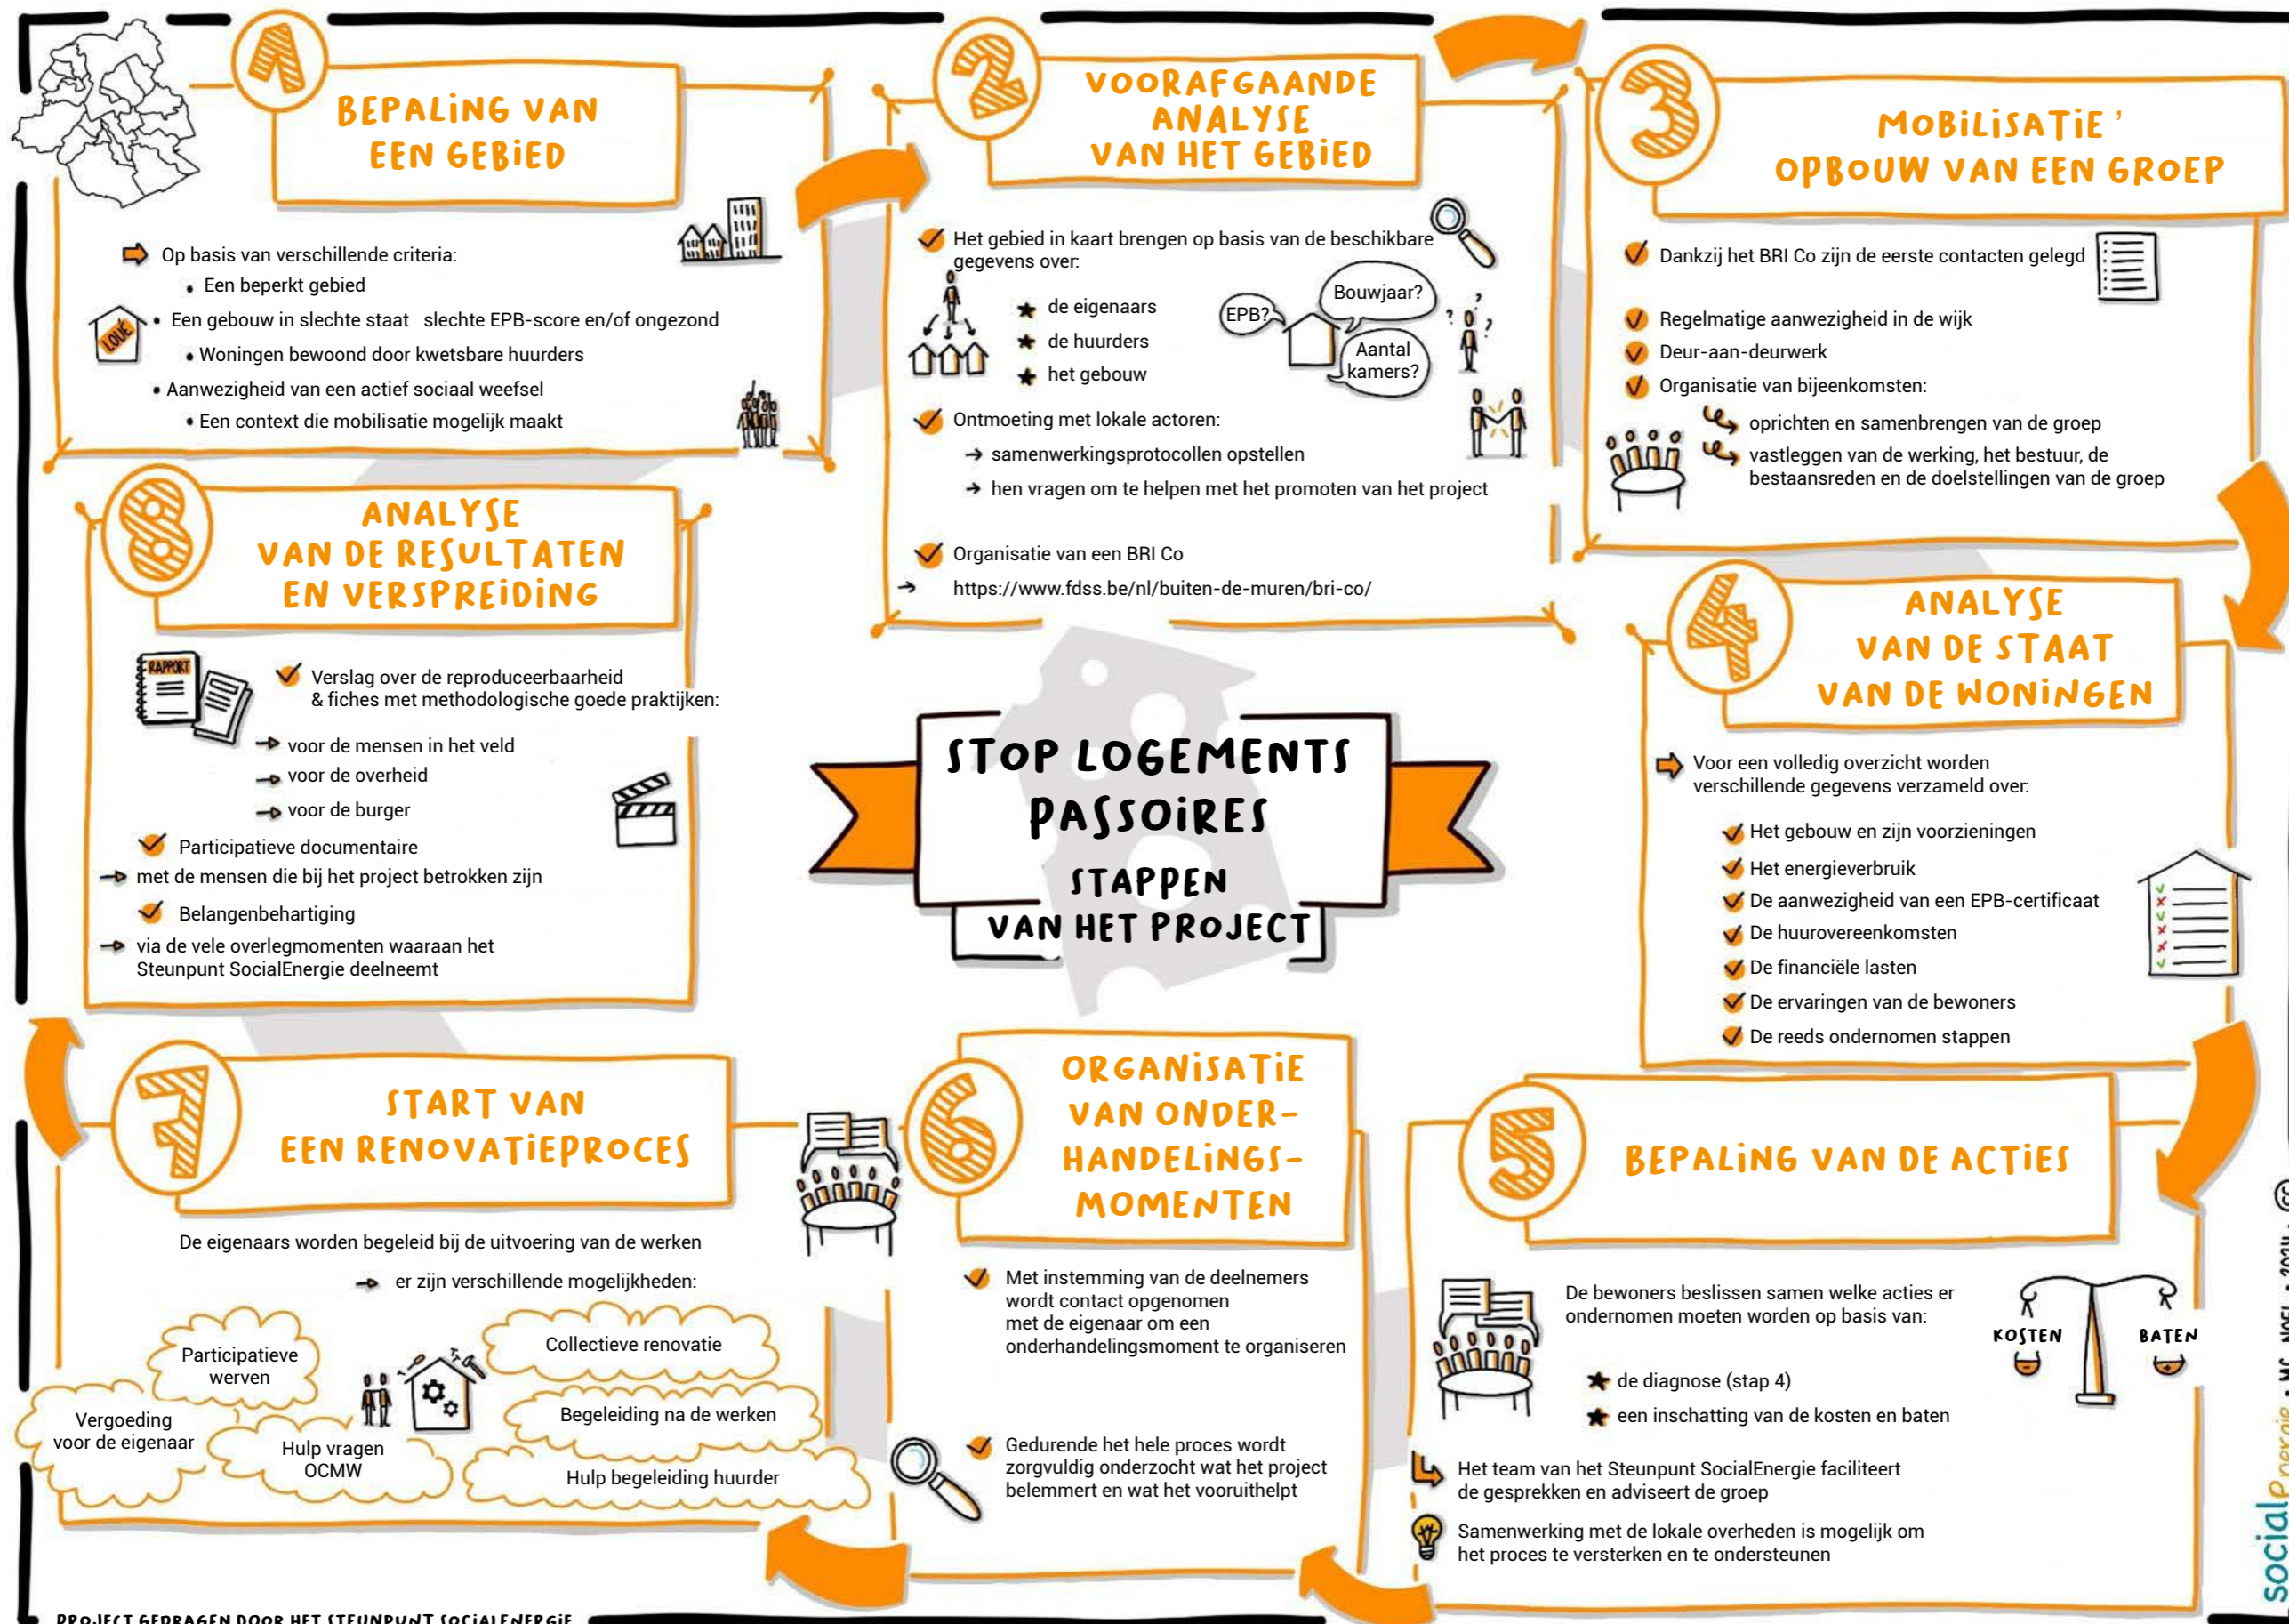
1
BEPALING VAN EEN GEBIED

Op basis van verschillende criteria:
• Een beperkt gebied
LOUÉ
• Een gebouw in slechte staat slechte EPB-score en/of ongezond
• Woningen bewoond door kwetsbare huurders
• Aanwezigheid van een actief sociaal weefsel
• Een context die mobilisatie mogelijk maakt

2
VOORAFGAANDE ANALYSE VAN HET GEBIED

Het gebied in kaart brengen op basis van de beschikbare gegevens over:
de eigenaars
de huurders
het gebouw
EPB?
Bouwjaar?
Aantal kamers?
Ontmoeting met lokale actoren:
samenwerkingsprotocollen opstellen
hen vragen om te helpen met het promoten van het project
Organisatie van een BRI Co
https://www.fdss.be/nl/buiten-de-muren/bri-co/

3
MOBILISATIE' OPBOUW VAN EEN GROEP

Dankzij het BRI Co zijn de eerste contacten gelegd
Regelmatige aanwezigheid in de wijk
Deur-aan-deurwerk
Organisatie van bijeenkomsten:
oprichten en samenbrengen van de groep
vastleggen van de werking, het bestuur, de bestaansreden en de doelstellingen van de groep

8
ANALYSE VAN DE RESULTATEN EN VERSPREIDING

RAPPORT
Verslag over de reproduceerbaarheid & fiches met methodologische goede praktijken:
voor de mensen in het veld
voor de overheid
voor de burger
Participatieve documentaire
met de mensen die bij het project betrokken zijn
Belangenbehartiging
via de vele overlegmomenten waaraan het Steunpunt SocialEnergie deelneemt

STOP LOGEMENTS PASSOIRES
STAPPEN VAN HET PROJECT

4
ANALYSE VAN DE STAAT VAN DE WONINGEN

Voor een volledig overzicht worden verschillende gegevens verzameld over:
Het gebouw en zijn voorzieningen
Het energieverbruik
De aanwezigheid van een EPB-certificaat
De huurovereenkomsten
De financiële lasten
De ervaringen van de bewoners
De reeds ondernomen stappen

7
START VAN EEN RENOVATIEPROCES

De eigenaars worden begeleid bij de uitvoering van de werken
er zijn verschillende mogelijkheden:
Participatieve werven
Collectieve renovatie
Vergoeding voor de eigenaar
Begeleiding na de werken
Hulp vragen OCMW
Hulp begeleiding huurder

6
ORGANISATIE VAN ONDERHANDELINGSMOMENTEN

Met instemming van de deelnemers wordt contact opgenomen met de eigenaar om een onderhandelingsmoment te organiseren
Gedurende het hele proces wordt zorgvuldig onderzocht wat het project belemmert en wat het vooruithelpt

5
BEPALING VAN DE ACTIES

De bewoners beslissen samen welke acties er ondernomen moeten worden op basis van:
de diagnose (stap 4)
een inschatting van de kosten en baten
KOSTEN
BATEN
Het team van het Steunpunt SocialEnergie faciliteert de gesprekken en adviseert de groep
Samenwerking met de lokale overheden is mogelijk om het proces te versterken en te ondersteunen

PROJECT GEDRAGEN DOOR HET STEUNPUNT SOCIALENERGIE
socialenergie • MC NOEL • 2024 •